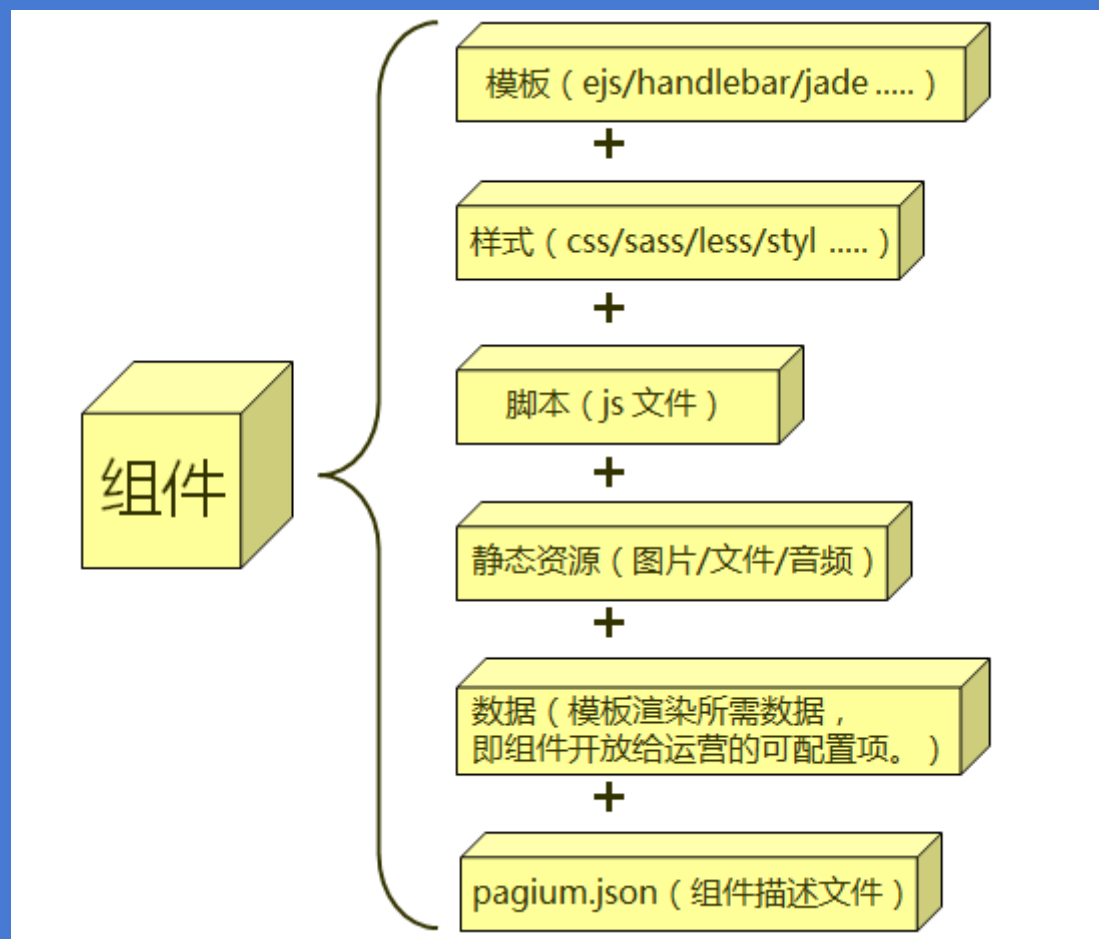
组件

模板（ejs/handlebar/jade .....）

+

样式（css/sass/less/styl .....）

+

脚本（js 文件）

+

静态资源（图片/文件/音频）

+

数据（模板渲染所需数据，即组件开放给运营的可配置项。）

+

pagium.json（组件描述文件）